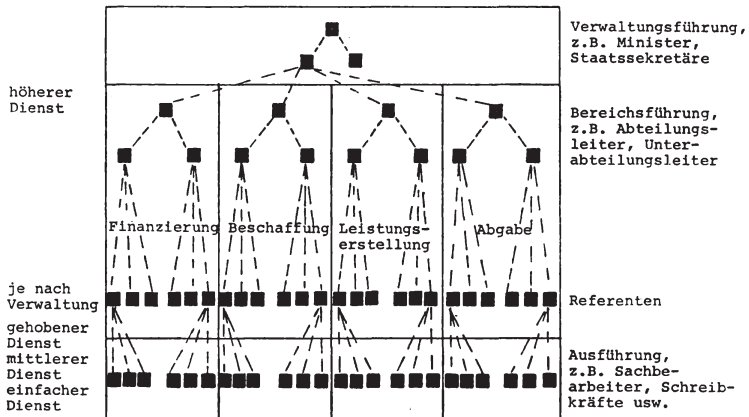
Verwaltungsführung, z.B. Minister, Staatssekretäre

höherer Dienst

Bereichsführung, z.B. Abteilungsleiter, Unterabteilungsleiter

Finanzierung

Beschaffung

Leistungserstellung

Abgabe

je nach Verwaltung

Referenten

gehobener Dienst
mittlerer Dienst
einfacher Dienst

Ausführung, z.B. Sachbearbeiter, Schreibkräfte usw.